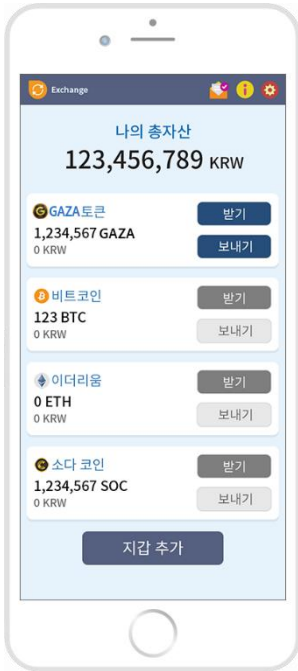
Exchange

나의 총자산
123,456,789 KRW

GAZA토큰
1,234,567 GAZA
0 KRW
받기
보내기

비트코인
123 BTC
0 KRW
받기
보내기

이더리움
0 ETH
0 KRW
받기
보내기

소다 코인
1,234,567 SOC
0 KRW
받기
보내기

지갑 추가